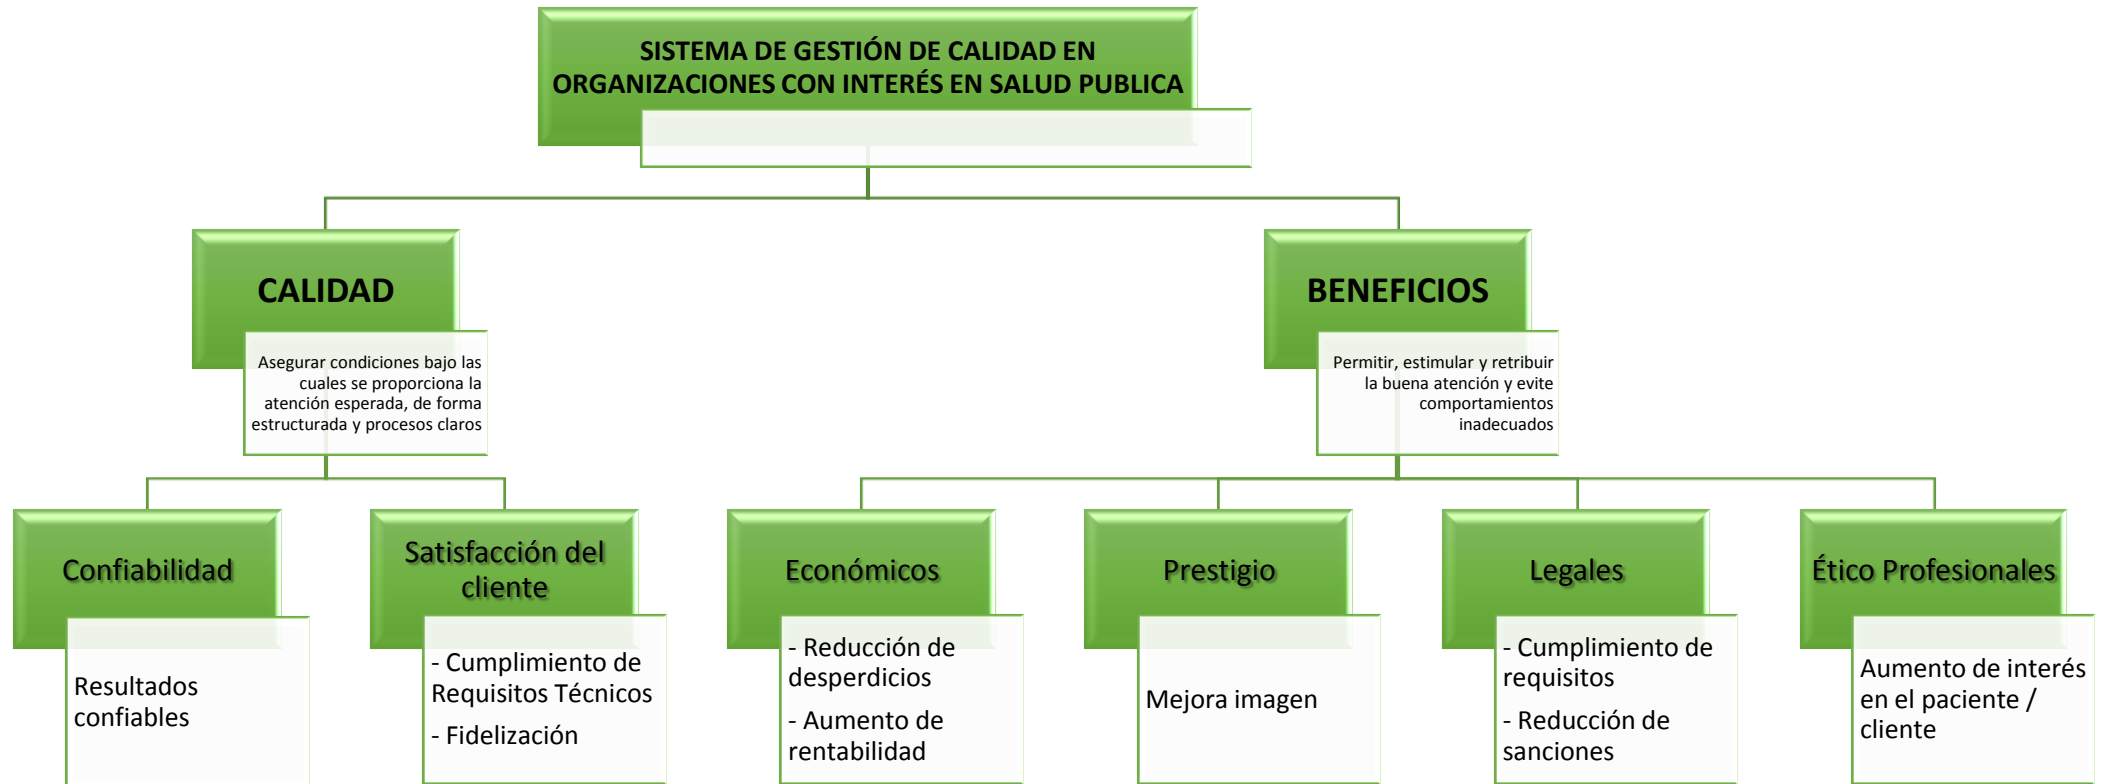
SISTEMA DE GESTIÓN DE CALIDAD EN ORGANIZACIONES CON INTERÉS EN SALUD PUBLICA

CALIDAD

Asegurar condiciones bajo las cuales se proporciona la atención esperada, de forma estructurada y procesos claros

BENEFICIOS

Permitir, estimular y retribuir la buena atención y evite comportamientos inadecuados

Confiabilidad

Resultados confiables

Satisfacción del cliente

- Cumplimiento de Requisitos Técnicos

- Fidelización

Económicos

- Reducción de desperdicios

- Aumento de rentabilidad

Prestigio

Mejora imagen

Legales

- Cumplimiento de requisitos

- Reducción de sanciones

Ético Profesionales

Aumento de interés en el paciente / cliente